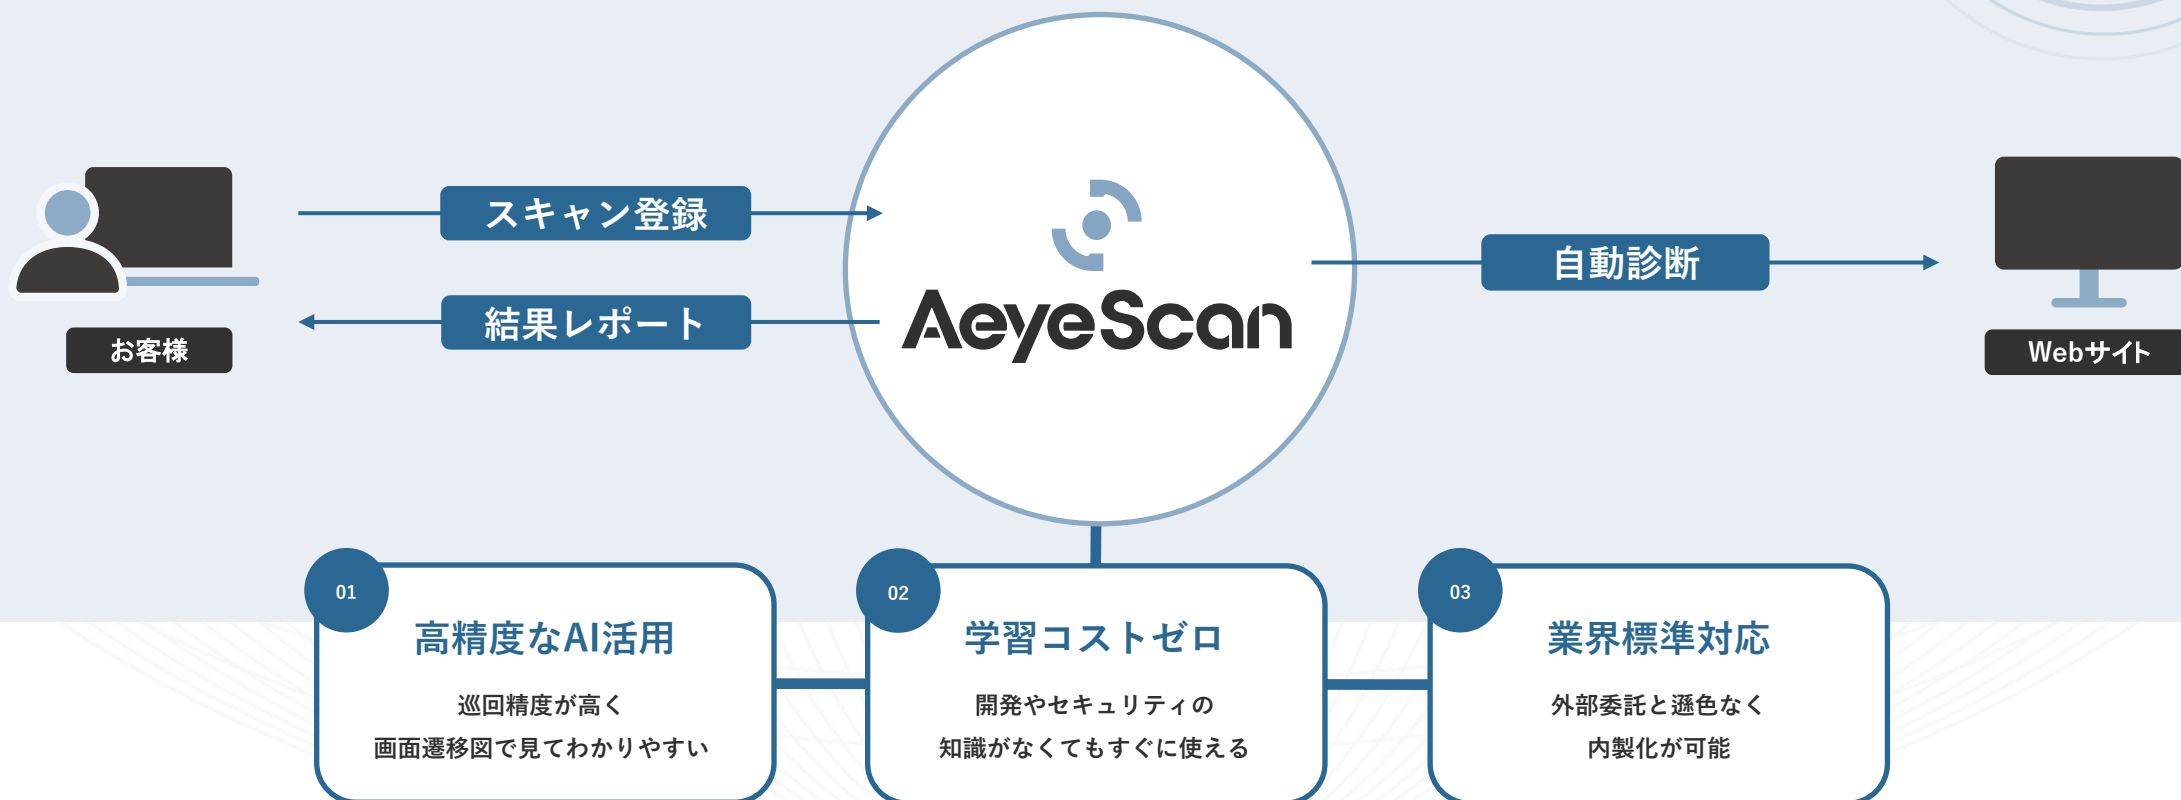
お客様

スキャン登録

結果レポート

AeyeScan

自動診断

Webサイト

01
高精度なAI活用
巡回精度が高く
画面遷移図で見てわかりやすい

02
学習コストゼロ
開発やセキュリティの
知識がなくてもすぐに使える

03
業界標準対応
外部委託と遜色なく
内製化が可能